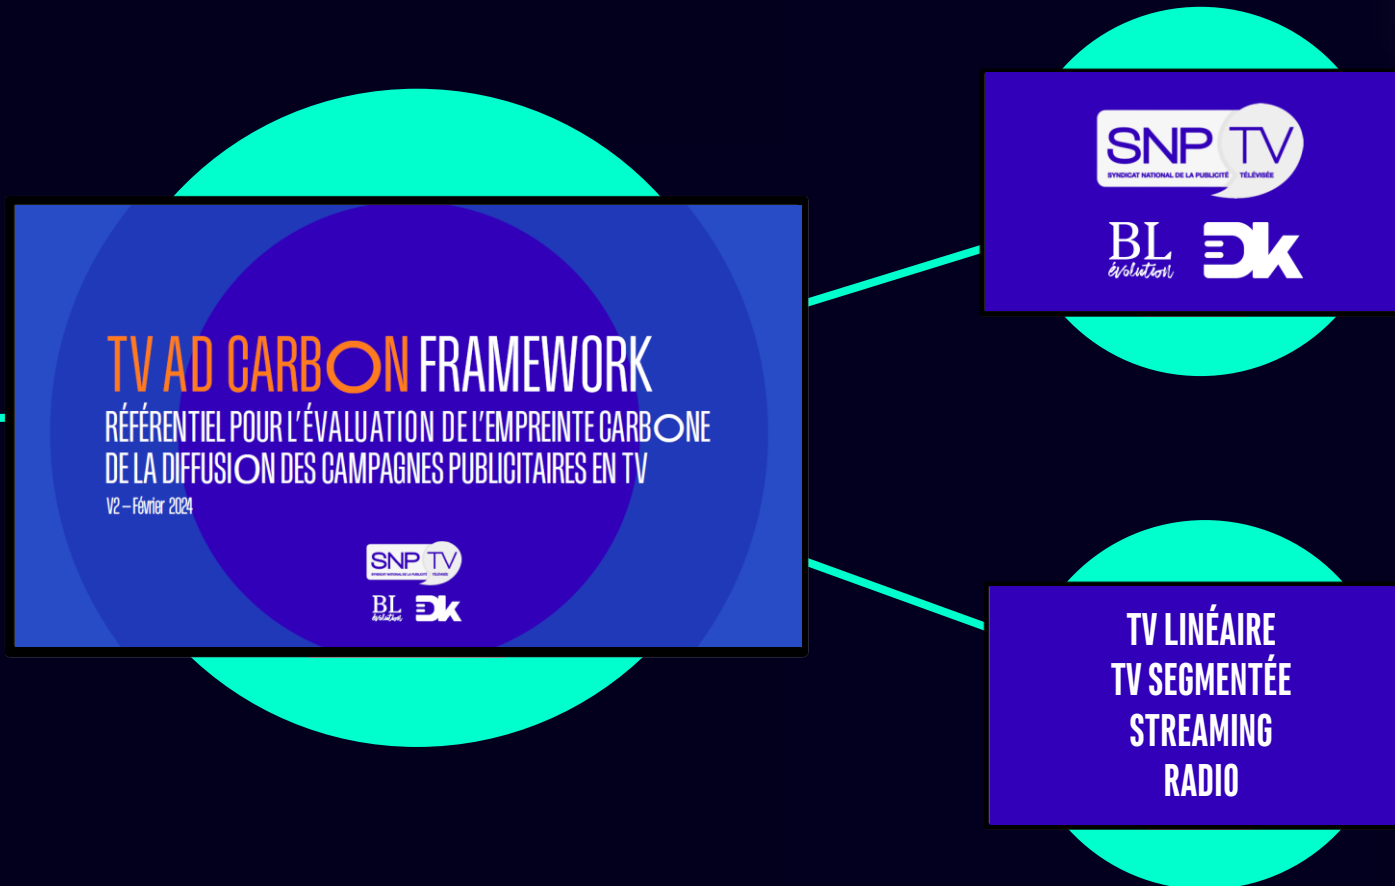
TV AD CARBON FRAMEWORK
RÉFÉRENTIEL POUR L'ÉVALUATION DE L'EMPREINTE CARBONE DE LA DIFFUSION DES CAMPAGNES PUBLICITAIRES EN TV
V2 – Février 2024

SNP TV
SYNDICAT NATIONAL DE LA PUBLICITÉ TÉLÉVISÉE
BL évolution

SNP TV
SYNDICAT NATIONAL DE LA PUBLICITÉ TÉLÉVISÉE
BL évolution

TV LINÉAIRE
TV SEGMENTÉE
STREAMING
RADIO